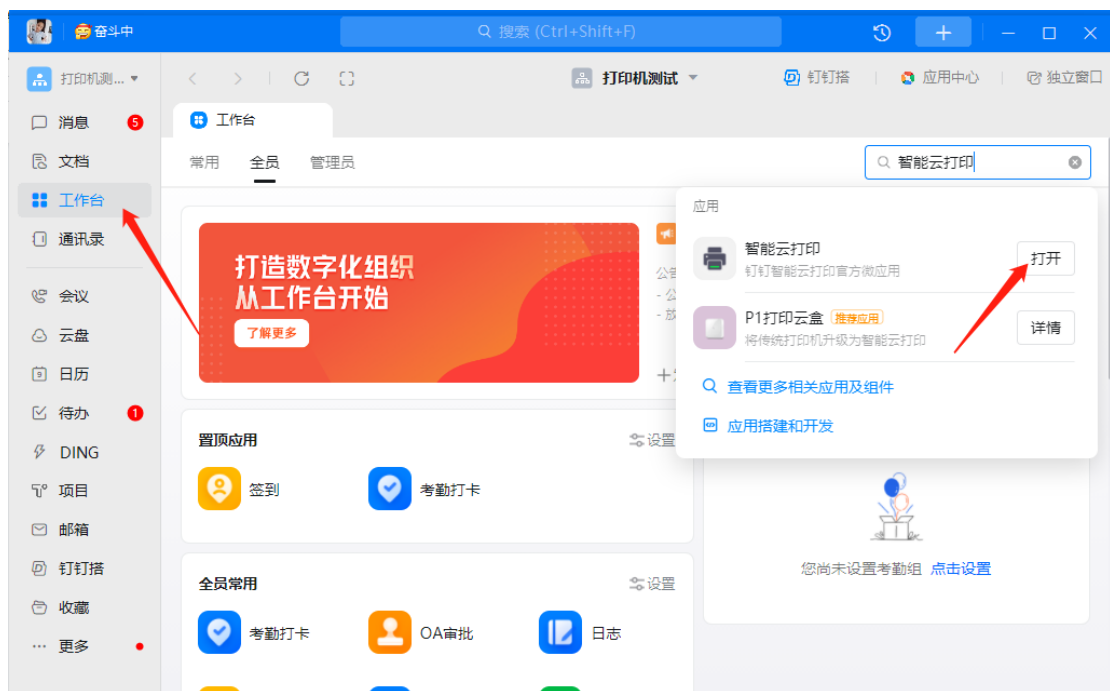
奋斗中
搜索 (Ctrl+Shift+F)
打印机测...
消息 5
文档
工作台
通讯录
会议
云盘
日历
待办 1
DING
项目
邮箱
钉钉搭
收藏
更多
打印机测试
钉钉搭
应用中心
独立窗口
工作台
常用
全员
管理员
智能云打印
打造数字化组织
从工作台开始
了解更多
公
- 公
- 放
置顶应用
设置
签到
考勤打卡
全员常用
设置
考勤打卡
OA审批
日志
应用
智能云打印
钉钉智能云打印官方微应用
打开
P1打印云盒
推荐应用
将传统打印机升级为智能云打印
详情
查看更多相关应用及组件
应用搭建和开发
您尚未设置考勤组
点击设置